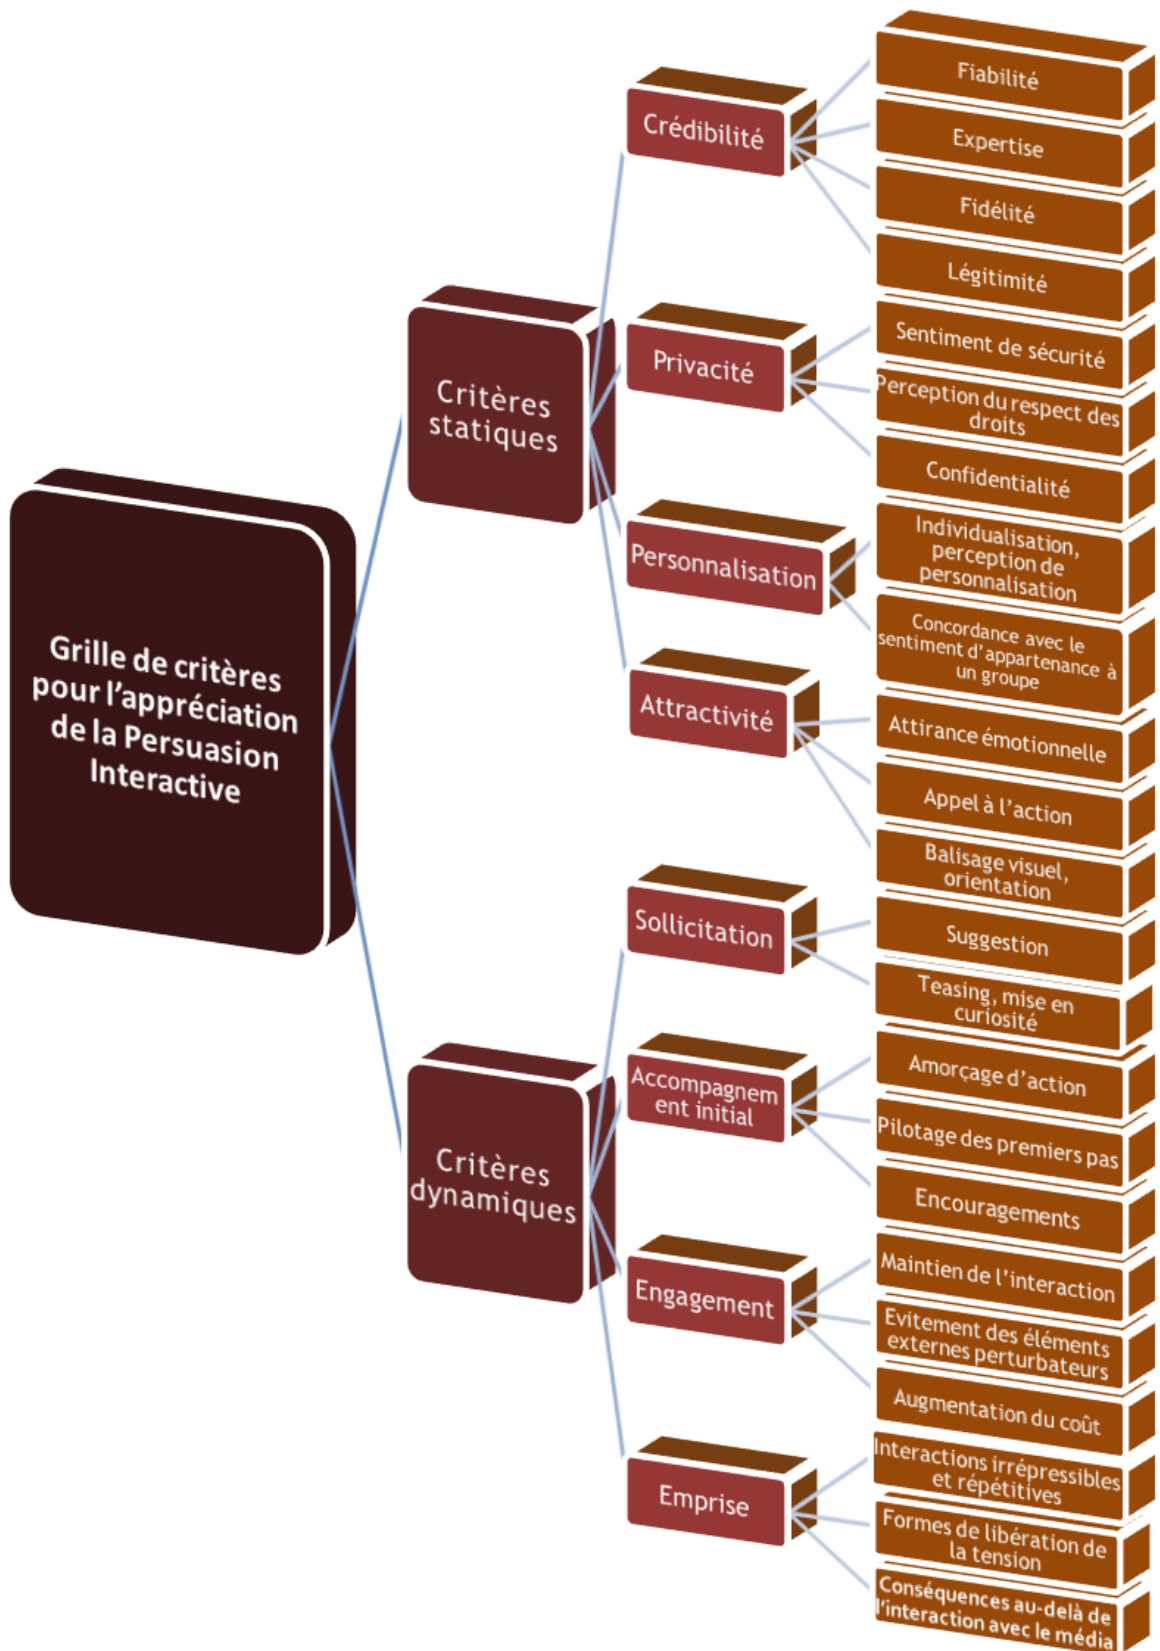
Grille de critères pour l'appréciation de la Persuasion Interactive

Critères statiques

Crédibilité

Fiabilité

Expertise

Fidélité

Légitimité

Privacité

Sentiment de sécurité

Perception du respect des droits

Confidentialité

Personnalisation

Individualisation, perception de personnalisation

Concordance avec le sentiment d'appartenance à un groupe

Attractivité

Attirance émotionnelle

Appel à l'action

Balisage visuel, orientation

Critères dynamiques

Sollicitation

Suggestion

Teasing, mise en curiosité

Accompagnem ent initial

Amorçage d'action

Pilotage des premiers pas

Encouragements

Engagement

Maintien de l'interaction

Evitement des éléments externes perturbateurs

Augmentation du coût

Emprise

Interactions irrépressibles et répétitives

Formes de libération de la tension

Conséquences au-delà de l'interaction avec le média